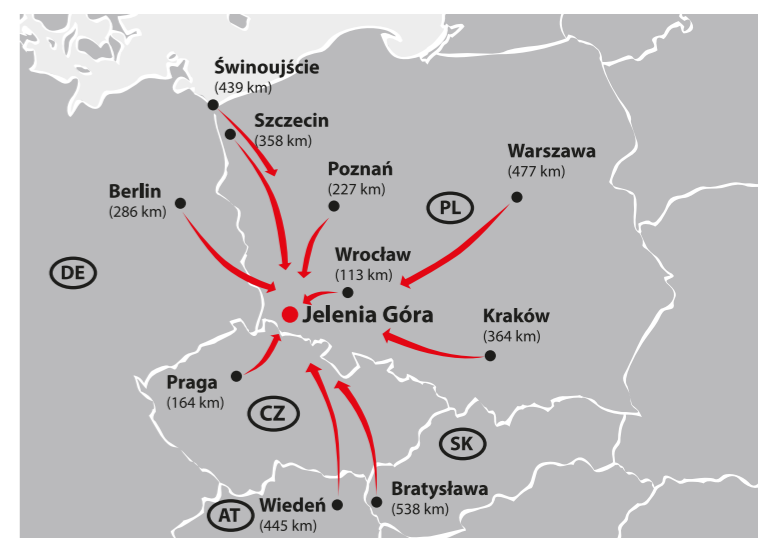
Świnoujście
(439 km)

Szczecin
(358 km)

Poznań
(227 km)

Warszawa
(477 km)

Berlin
(286 km)

PL

DE

Wrocław
(113 km)

Jelenia Góra

Kraków
(364 km)

Praga
(164 km)

CZ

SK

AT

Wiedeń
(445 km)

Bratysława
(538 km)